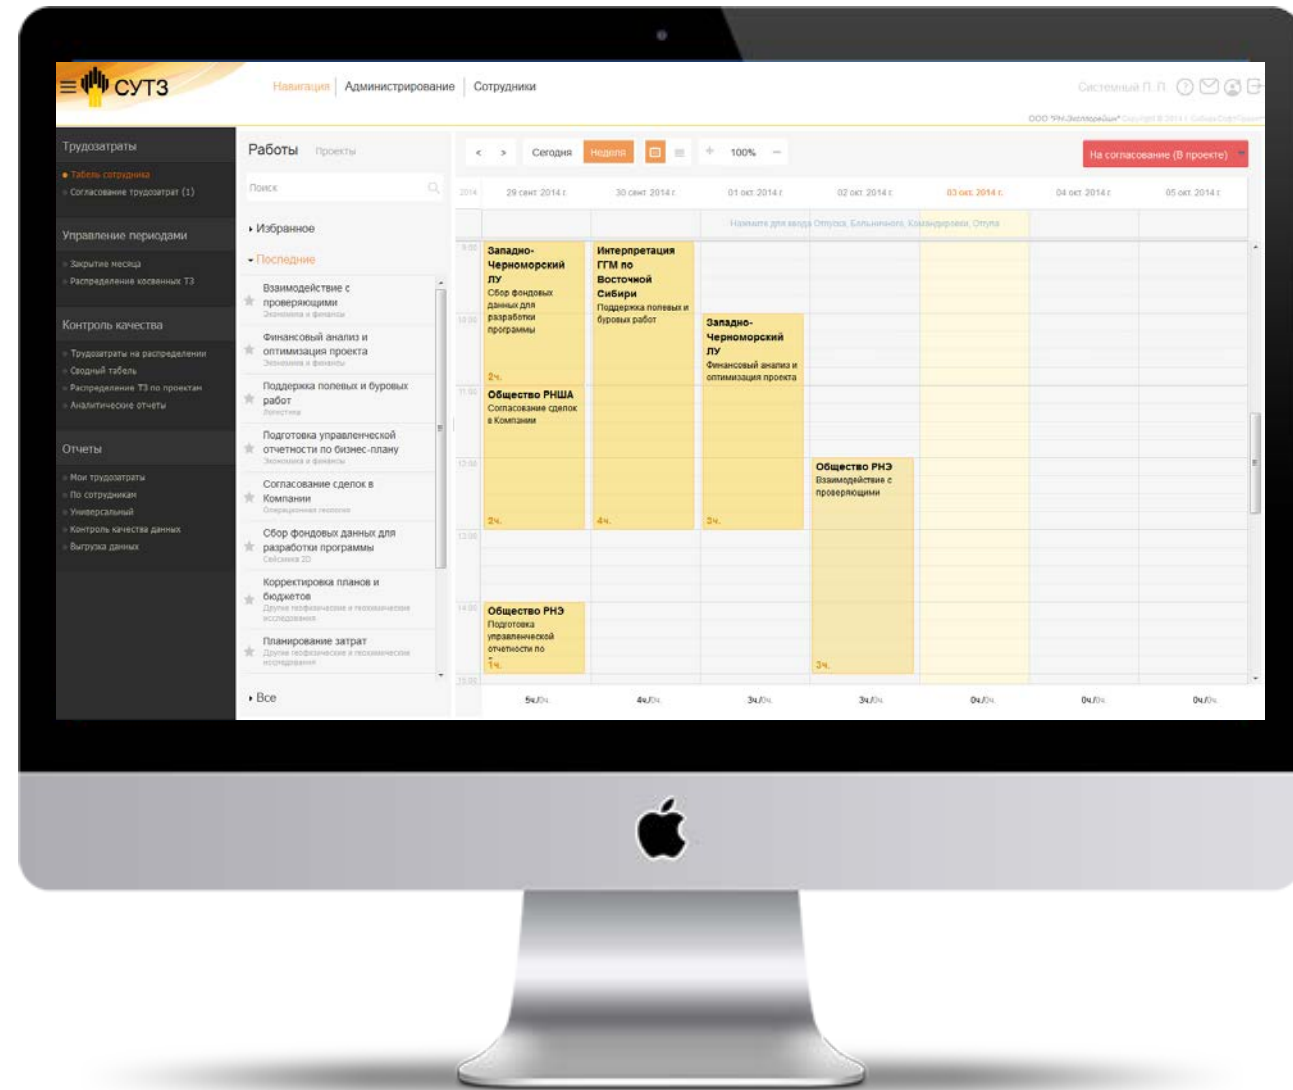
СУТЗ

Навигация | Администрирование | Сотрудники

Системный П. П.

ООО "РН-Эксплорейшн" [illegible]

Трудозатраты
Табель сотрудника
Согласование трудозатрат (1)

Управление периодами
Закрытие месяца
Распределение косвенных ТЗ

Контроль качества
Трудозатраты на распределении
Сводный табель
Распределение ТЗ по проектам
Аналитические отчеты

Отчеты
Мои трудозатраты
По сотрудникам
Универсальный
Контроль качества данных
Выгрузка данных

Работы Проекты

Поиск

Избранное

Последние

Взаимодействие с проверяющими
Экономика и финансы

Финансовый анализ и оптимизация проекта
Экономика и финансы

Поддержка полевых и буровых работ
Логистика

Подготовка управленческой отчетности по бизнес-плану
Экономика и финансы

Согласование сделок в Компании
Операционная логистика

Сбор фондовых данных для разработки программы
Сейсмика 2D

Корректировка планов и бюджетов
Другие геофизические и геохимические исследования

Планирование затрат
Другие геофизические и геохимические исследования

Все

< > Сегодня Неделя 100%

На согласование (В проекте)

| 2014 | 29 сент 2014 г. | 30 сент 2014 г. | 01 окт 2014 г. | 02 окт 2014 г. | 03 окт 2014 г. | 04 окт 2014 г. | 05 окт 2014 г. |
|---|---|---|---|---|---|---|---|

Нажмите для ввода Отпуска, Больничного, Командировки, Отгула

Западно-Черноморский ЛУ
Сбор фондовых данных для разработки программы
2ч.

Интерпретация ГГМ по Восточной Сибири
Поддержка полевых и буровых работ
4ч.

Западно-Черноморский ЛУ
Финансовый анализ и оптимизация проекта
3ч.

Общество РНША
Согласование сделок в Компании
2ч.

Общество РНЭ
Взаимодействие с проверяющими
3ч.

Общество РНЭ
Подготовка управленческой отчетности по
1ч.

| 5ч./0ч. | 4ч./0ч. | 3ч./0ч. | 3ч./0ч. | 0ч./0ч. | 0ч./0ч. | 0ч./0ч. |
|---|---|---|---|---|---|---|